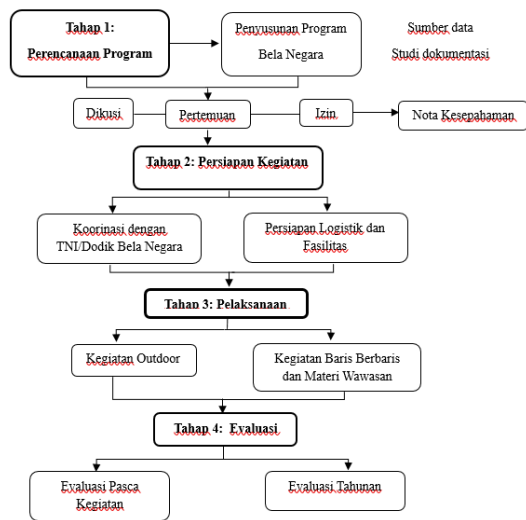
Tahap 1:
Perencanaan Program

Penyusunan Program Bela Negara

Sumber data
Studi dokumentasi

Dikusi

Pertemuan

Izin

Nota Kesepahaman

Tahap 2: Persiapan Kegiatan

Koorinasi dengan TNI/Dodik Bela Negara

Persiapan Logistik dan Fasilitas

Tahap 3: Pelaksanaan

Kegiatan Outdoor

Kegiatan Baris Berbaris dan Materi Wawasan

Tahap 4: Evaluasi

Evaluasi Pasca Kegiatan

Evaluasi Tahunan